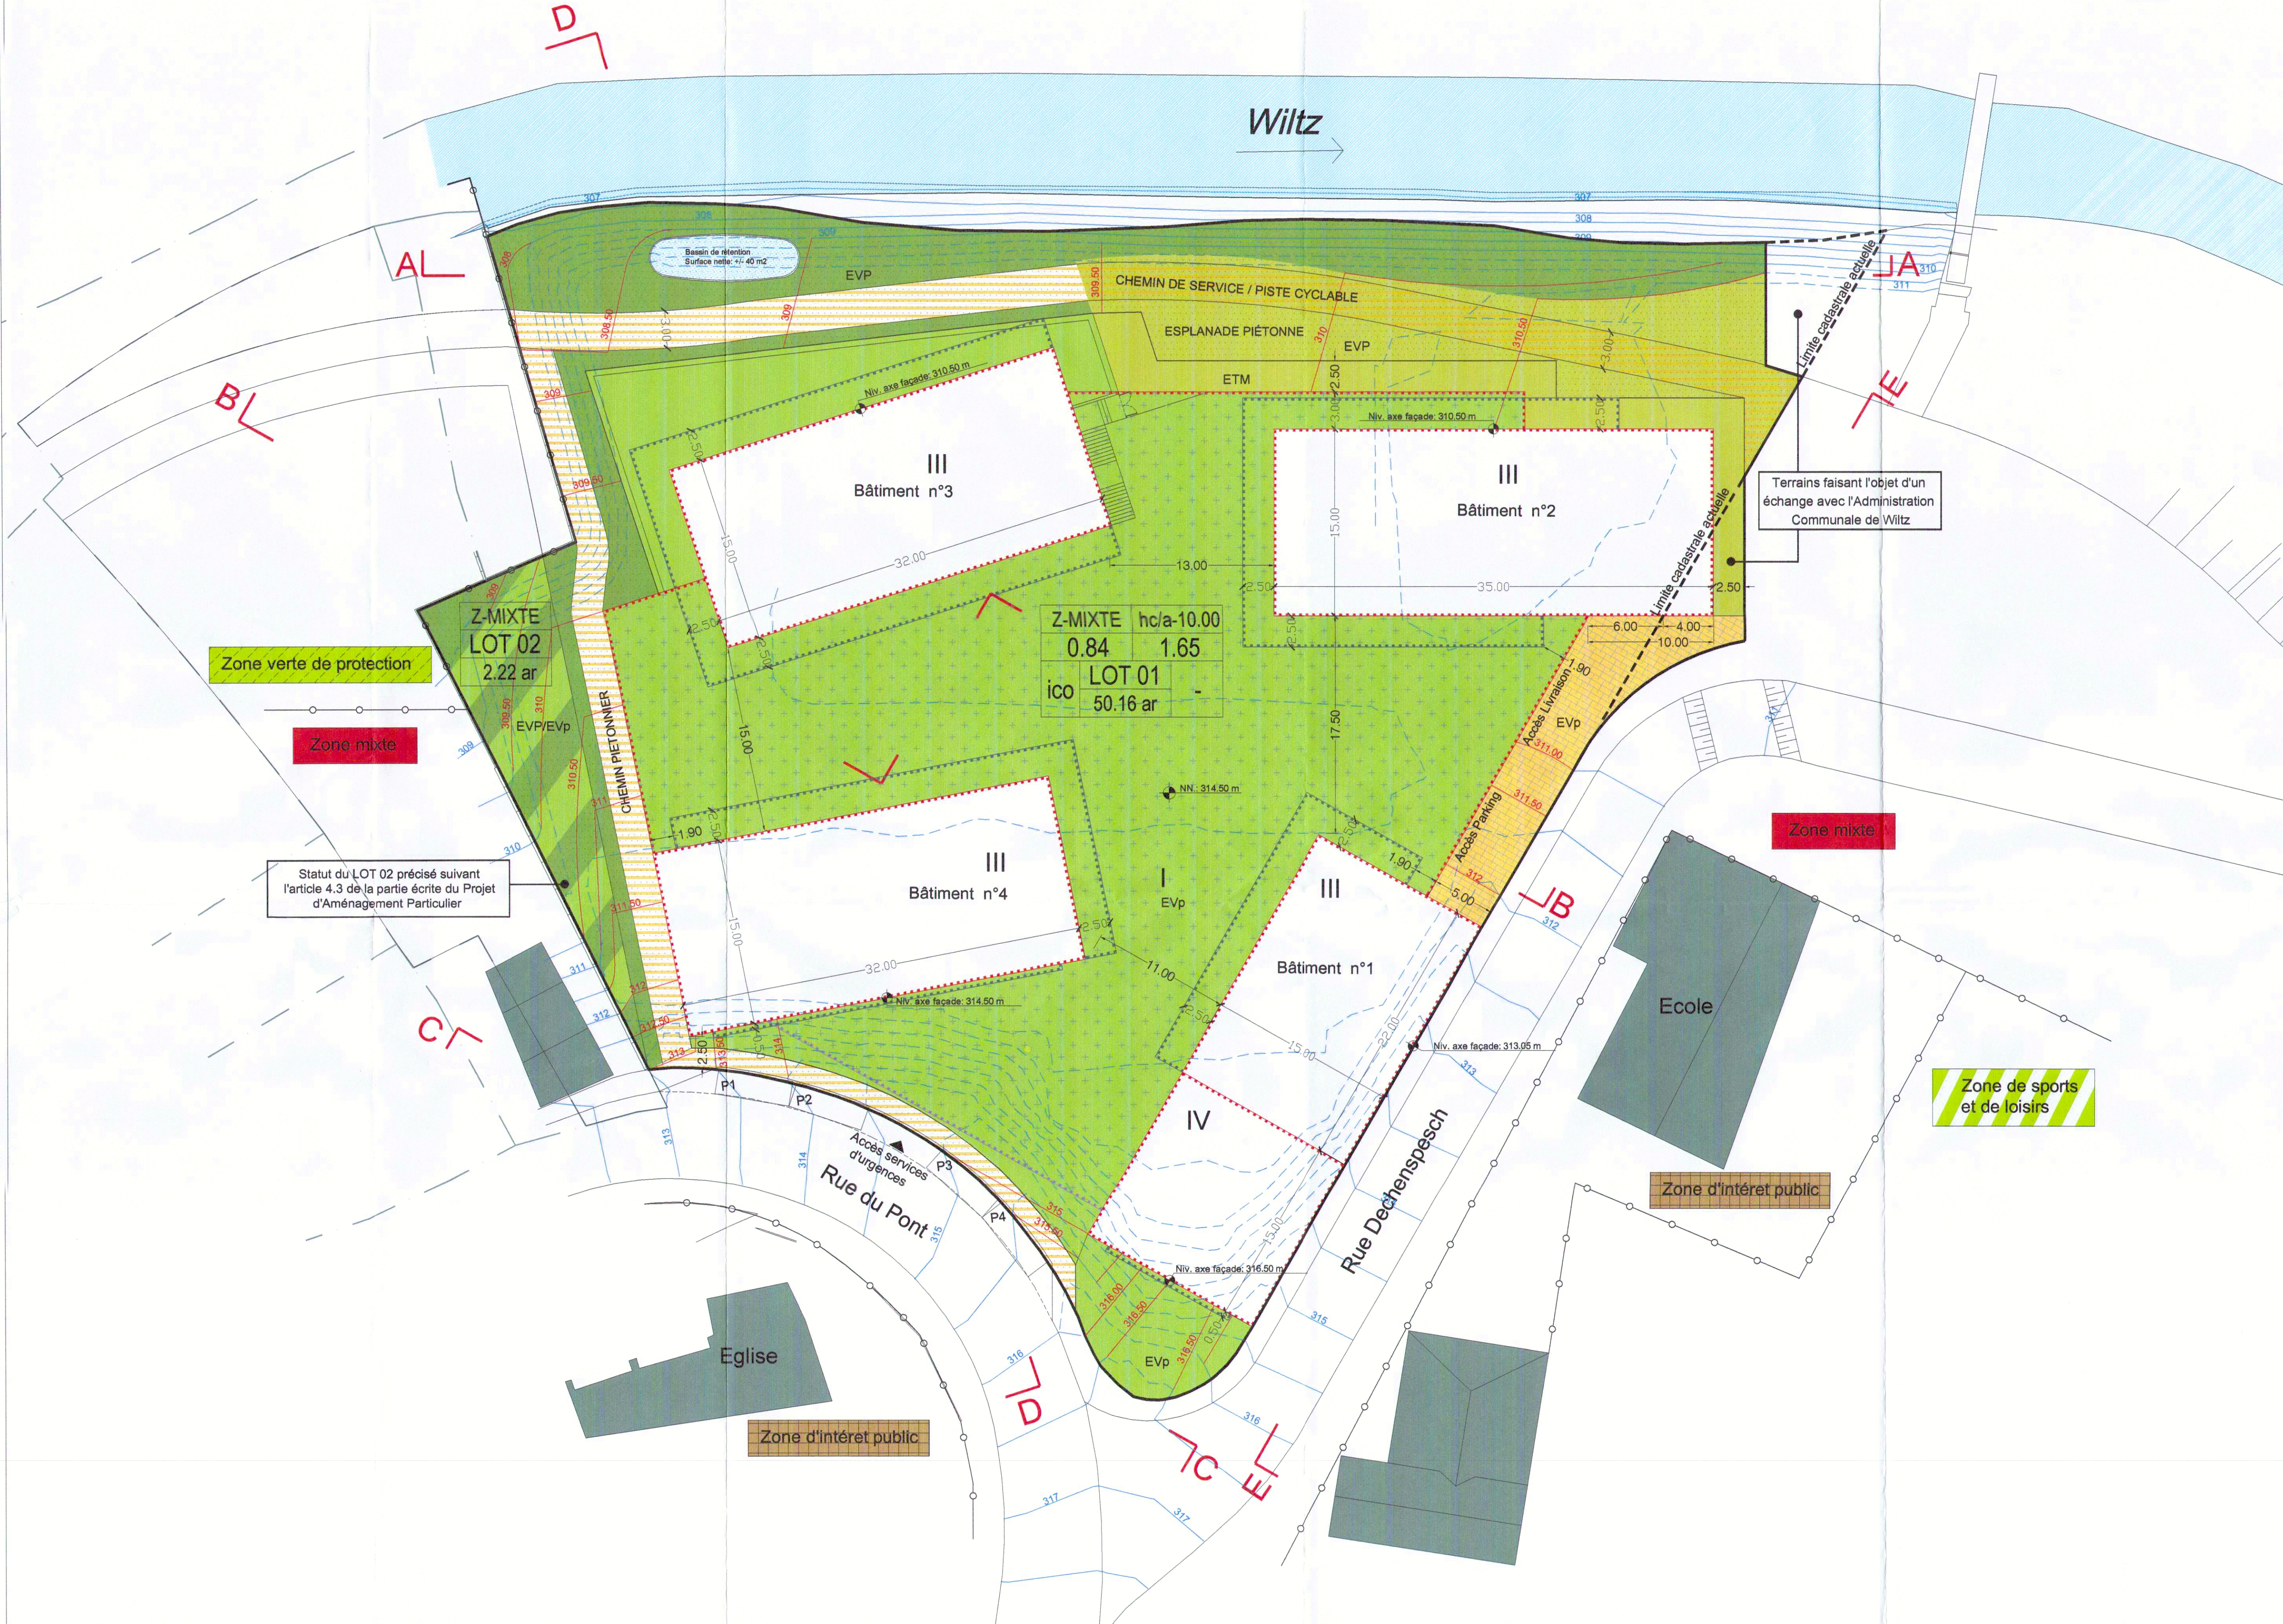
D

Wiltz

307
307
308
309

Bassin de rétention
Surface nette: +/- 40 m2

EVP

A
A
310
311

CHEMIN DE SERVICE / PISTE CYCLABLE
ESPLANADE PIÉTONNE
EVP
ETM

Limite cadastrale actuelle

B

E

Niv. axe façade: 310.50 m
III
Bâtiment n°3
32.00
15.00
2.50

Niv. axe façade: 310.50 m
III
Bâtiment n°2
35.00
15.00
2.50
13.00
3.00
2.50
3.00

Terrains faisant l'objet d'un échange avec l'Administration Communale de Wiltz

Limite cadastrale actuelle

6.00
4.00
10.00
2.50

Z-MIXTE
LOT 02
2.22 ar

Zone verte de protection
Zone mixte

EVP/EVp
CHEMIN PIETONNIER

| Z-MIXTE | hc/a-10.00 |
|---|---|
| 0.84 | 1.65 |
| ico | LOT 01 50.16 ar | - |

15.00
17.50
NN: 314.50 m

Accès Livraison
EVp
Accès Parking
5.00
1.90

Zone mixte

Statut du LOT 02 précisé suivant l'article 4.3 de la partie écrite du Projet d'Aménagement Particulier

1.90
III
Bâtiment n°4
32.00
15.00
2.50
Niv. axe façade: 314.50 m

I
EVp
11.00

III
Bâtiment n°1
15.00
22.00
Niv. axe façade: 313.05 m

IV

Ecole

Zone de sports et de loisirs

Zone d'intérêt public

C
C

P1
P2
P3
P4
Accès services d'urgences
Rue du Pont

Niv. axe façade: 316.50 m
Rue Dechenspesch

EVp

Eglise
Zone d'intérêt public

D
C
E

309
310
311
312
313
314
315
316
317